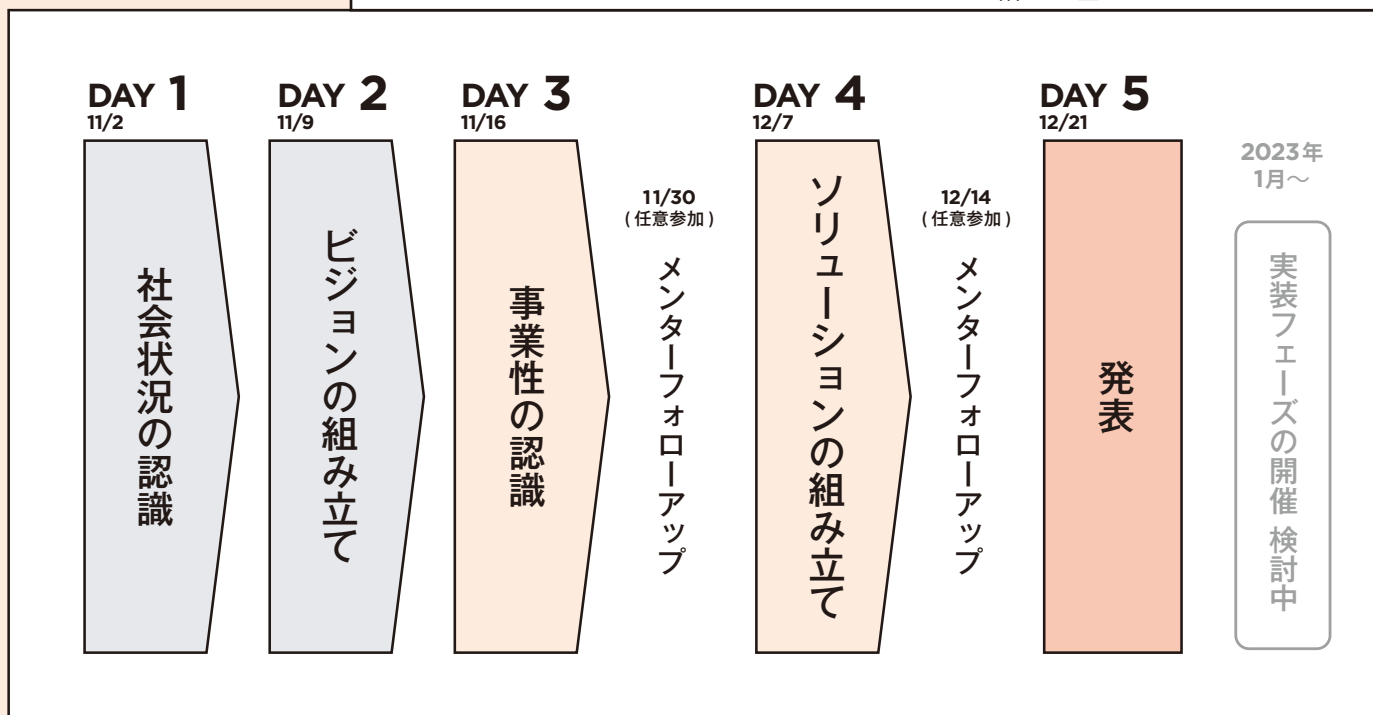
DAY 1
11/2
社会状況の認識

DAY 2
11/9
ビジョンの組み立て

DAY 3
11/16
事業性の認識

11/30
(任意参加)
メンターフォローアップ

DAY 4
12/7
ソリューションの組み立て

12/14
(任意参加)
メンターフォローアップ

DAY 5
12/21
発表

2023年
1月〜
実装フェーズの開催 検討中